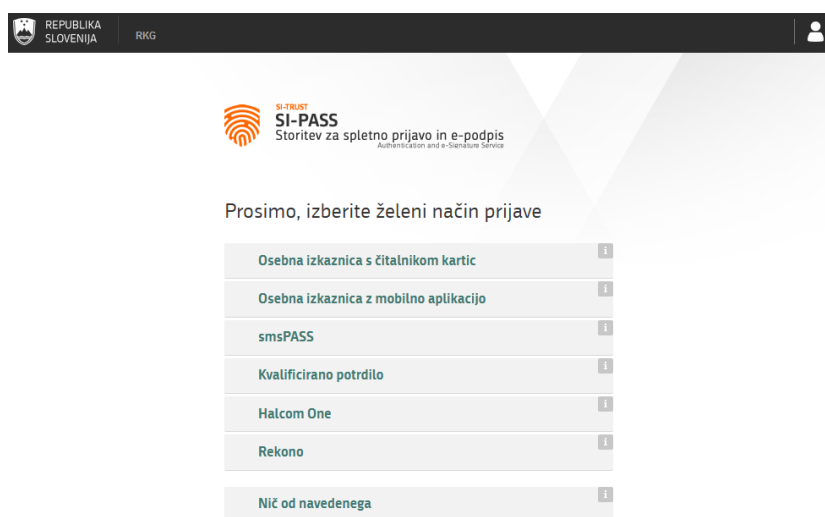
REPUBLIKA SLOVENIJA RKG

SI-TRUST
SI-PASS
Storitev za spletno prijavo in e-podpis
Authentication and e-Signature Service

Prosimo, izberite želeni način prijave

Osebna izkaznica s čitalnikom kartic i

Osebna izkaznica z mobilno aplikacijo i

smsPASS i

Kvalificirano potrdilo i

Halcom One i

Rekono i

Nič od navedenega i